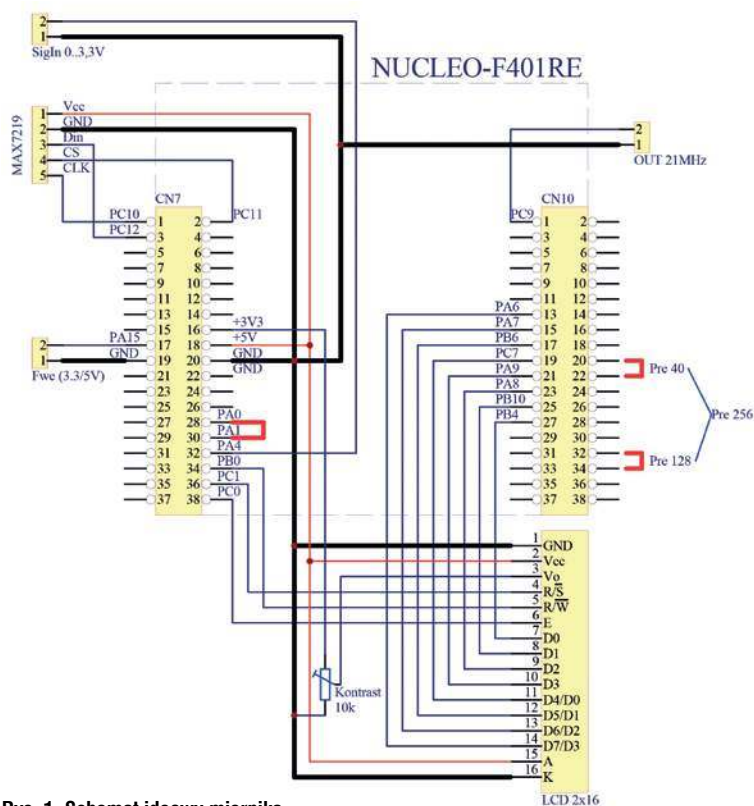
2
1
SigIn 0..3,3V

NUCLEO-F401RE

MAX7219
1 Vcc
2 GND
3 Din
4 CS
5 CLK

2
1
OUT 21MHz

CN7
PC10 1 2 PC11
PC12 3 4
5 6
7 8
9 10
11 12
13 14
15 16 +3V3
PA15 17 18 +5V
GND 19 20 GND
21 22 GND
23 24
25 26
27 28 PA0
29 30 PA1
31 32 PA4
33 34 PB0
35 36 PC1
37 38 PC0

2
1
Fwe (3.3/5V)

CN10
PC9 1 2
3 4
5 6
7 8
9 10
11 12
PA6 13 14
PA7 15 16
PB6 17 18
PC7 19 20
PA9 21 22
PA8 23 24
PB10 25 26
PB4 27 28
29 30
31 32
33 34
35 36
37 38

Pre 40
Pre 256
Pre 128

Kontrast
10k

1 GND
2 Vcc
3 Vo
4 R/$\overline{S}$
5 R/$\overline{W}$
6 E
7 D0
8 D1
9 D2
10 D3
11 D4/D0
12 D5/D1
13 D6/D2
14 D7/D3
15 A
16 K
LCD 2x16

Rys. 1. Schemat ideowy miernika